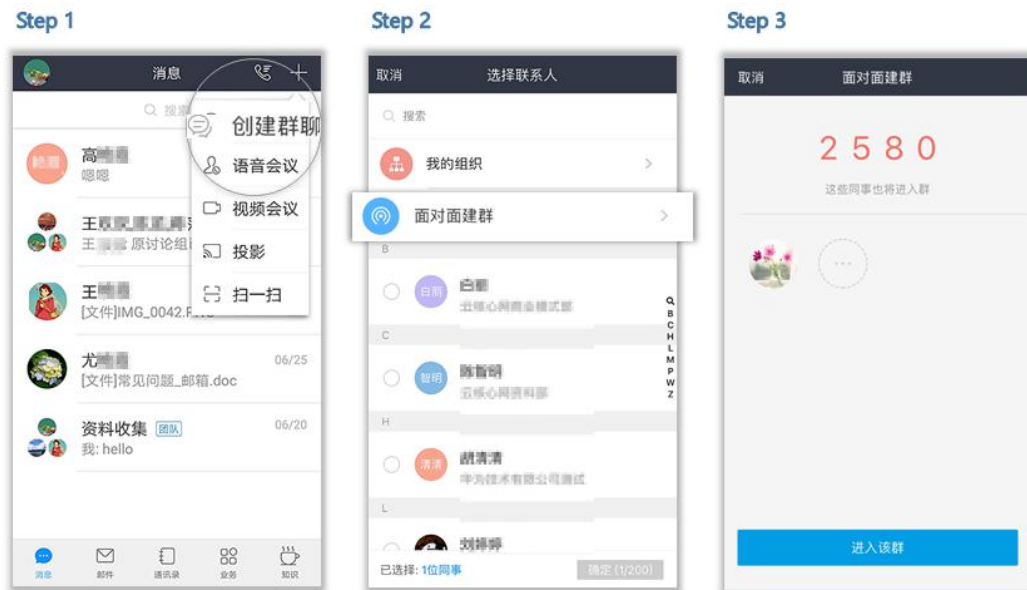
Step 1

消息

搜索

创建群聊

语音会议

视频会议

投影

扫一扫

高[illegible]
嗯嗯

王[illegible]
王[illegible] 原讨论组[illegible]

王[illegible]
[文件]IMG_0042.P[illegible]

尤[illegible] 06/25
[文件]常见问题_邮箱.doc

资料收集 团队 06/20
我: hello

消息 邮件 通讯录 业务 知识

Step 2

取消 选择联系人

搜索

我的组织

面对面建群

B

白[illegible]
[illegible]

C

智明 陈智明
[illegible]

H

清清 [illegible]清清
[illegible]

L

刘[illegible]

Q
B
C
H
L
M
P
W
Z

已选择: 1位同事 确定 (1/200)

Step 3

取消 面对面建群

2 5 8 0

这些同事也将进入群

进入该群